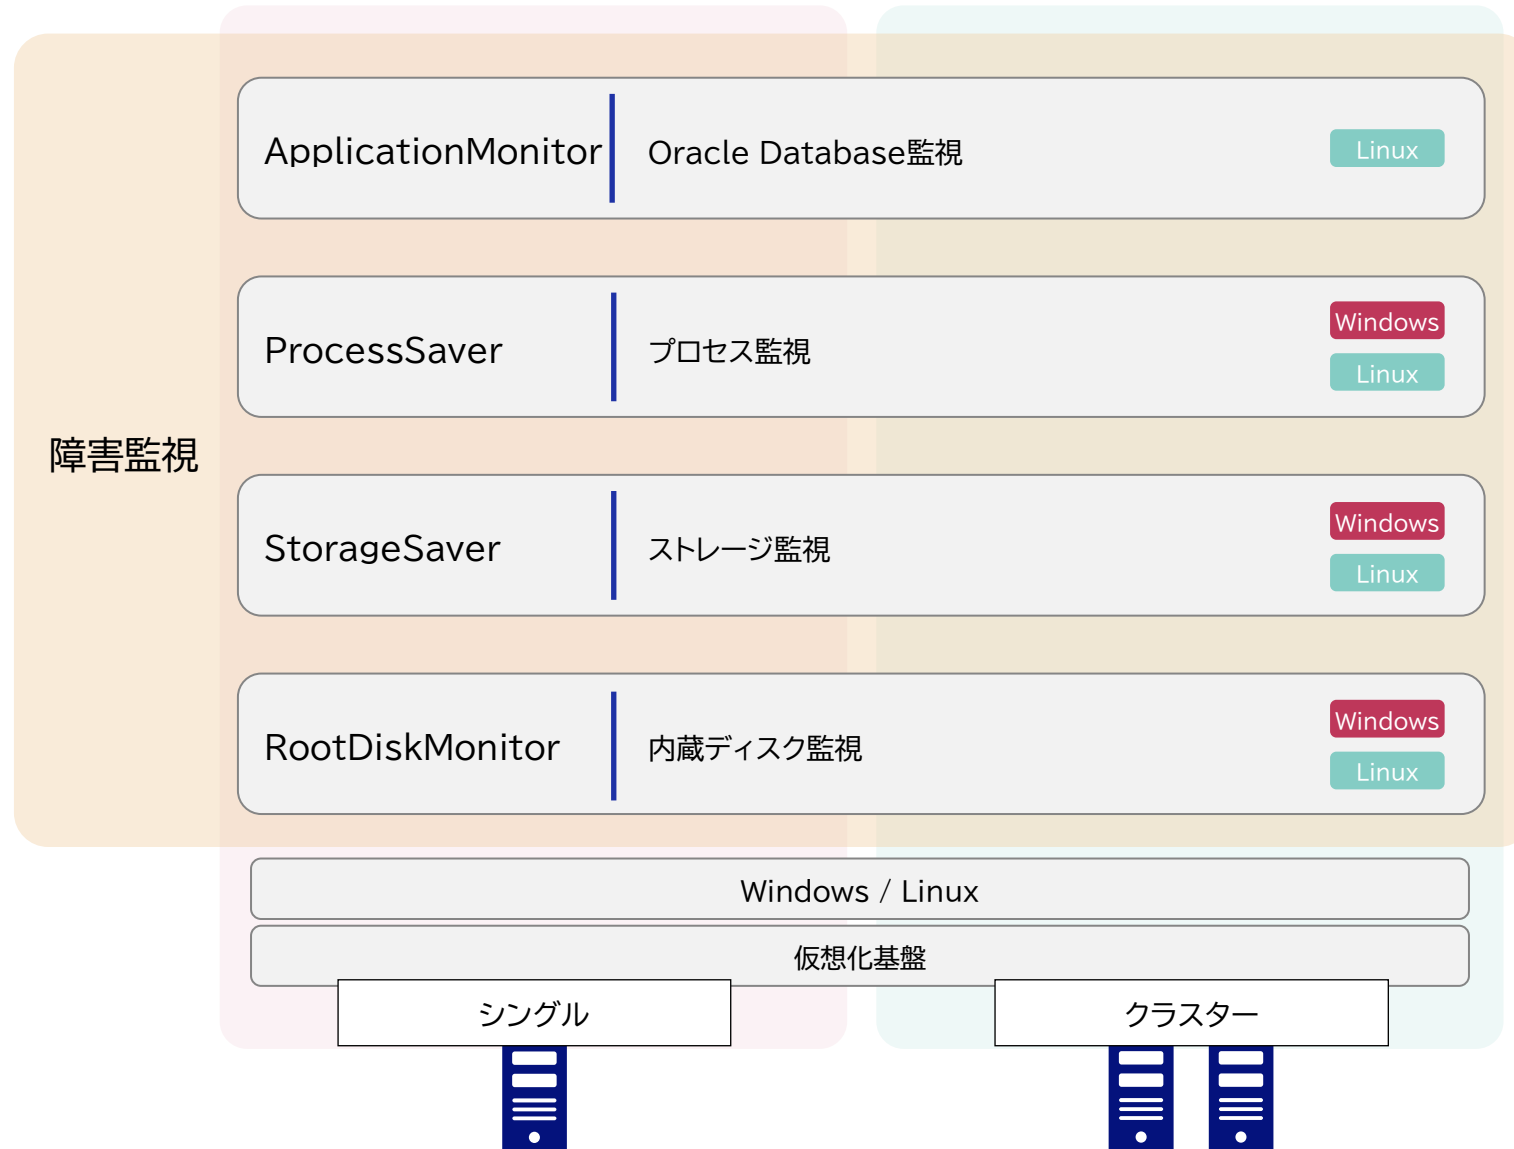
障害監視

ApplicationMonitor
Oracle Database監視
Linux

ProcessSaver
プロセス監視
Windows
Linux

StorageSaver
ストレージ監視
Windows
Linux

RootDiskMonitor
内蔵ディスク監視
Windows
Linux

Windows / Linux

仮想化基盤

シングル

クラスター